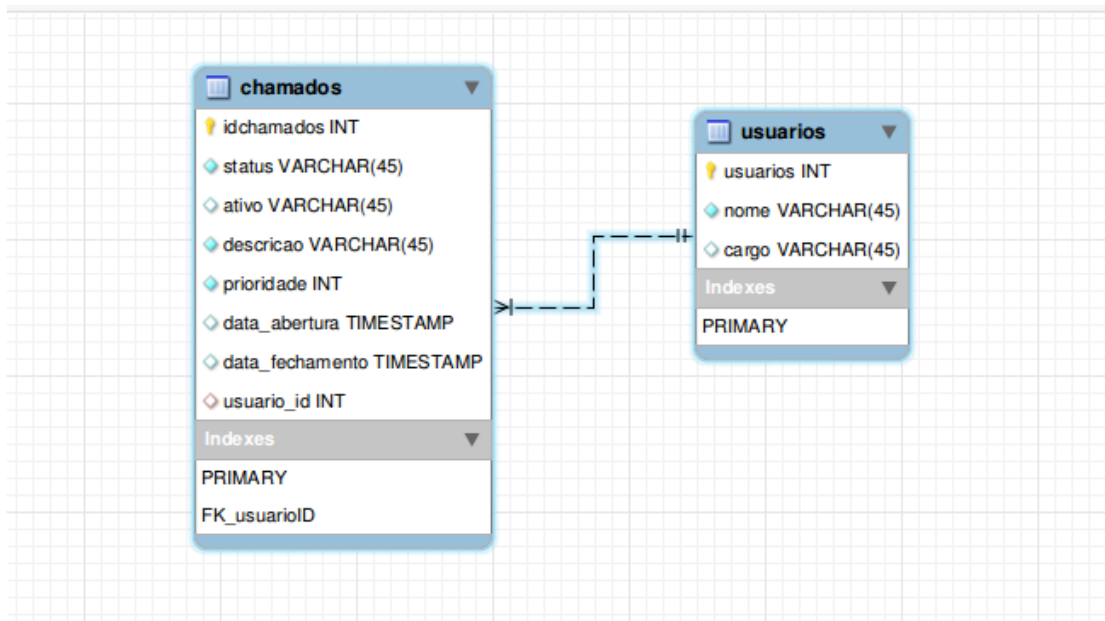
chamados
idchamados INT
status VARCHAR(45)
ativo VARCHAR(45)
descricao VARCHAR(45)
prioridade INT
data_abertura TIMESTAMP
data_fechamento TIMESTAMP
usuario_id INT
Indexes
PRIMARY
FK_usuarioID

usuarios
usuarios INT
nome VARCHAR(45)
cargo VARCHAR(45)
Indexes
PRIMARY